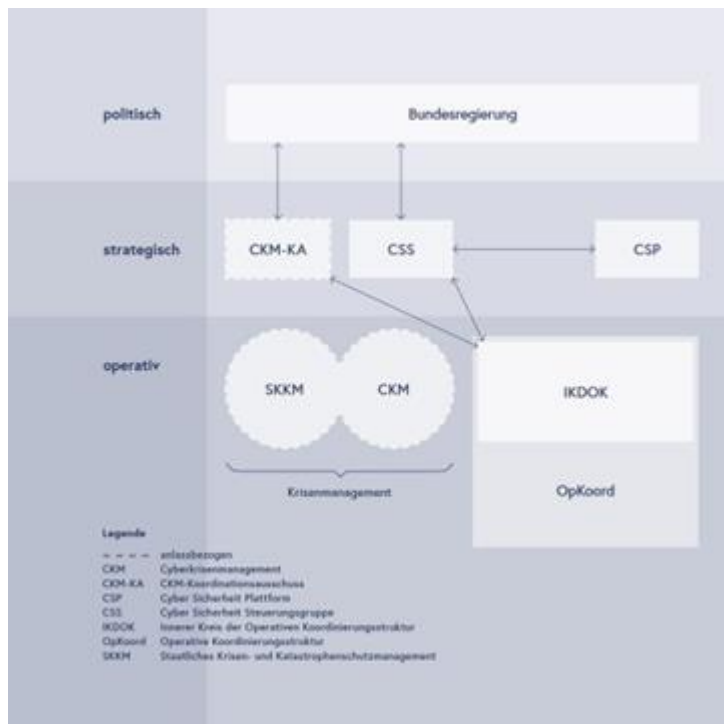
politisch

Bundesregierung

strategisch

CKM-KA

CSS

CSP

operativ

SKKM

CKM

Krisenmanagement

IKDOK

OpKoord

Legende

– – – – anlassbezogen
CKM Cyberkrisenmanagement
CKM-KA CKM-Koordinationsausschuss
CSP Cyber Sicherheit Plattform
CSS Cyber Sicherheit Steuerungsgruppe
IKDOK Innerer Kreis der Operativen Koordinierungsstruktur
OpKoord Operative Koordinierungsstruktur
SKKM Staatliches Krisen- und Katastrophenschutzmanagement